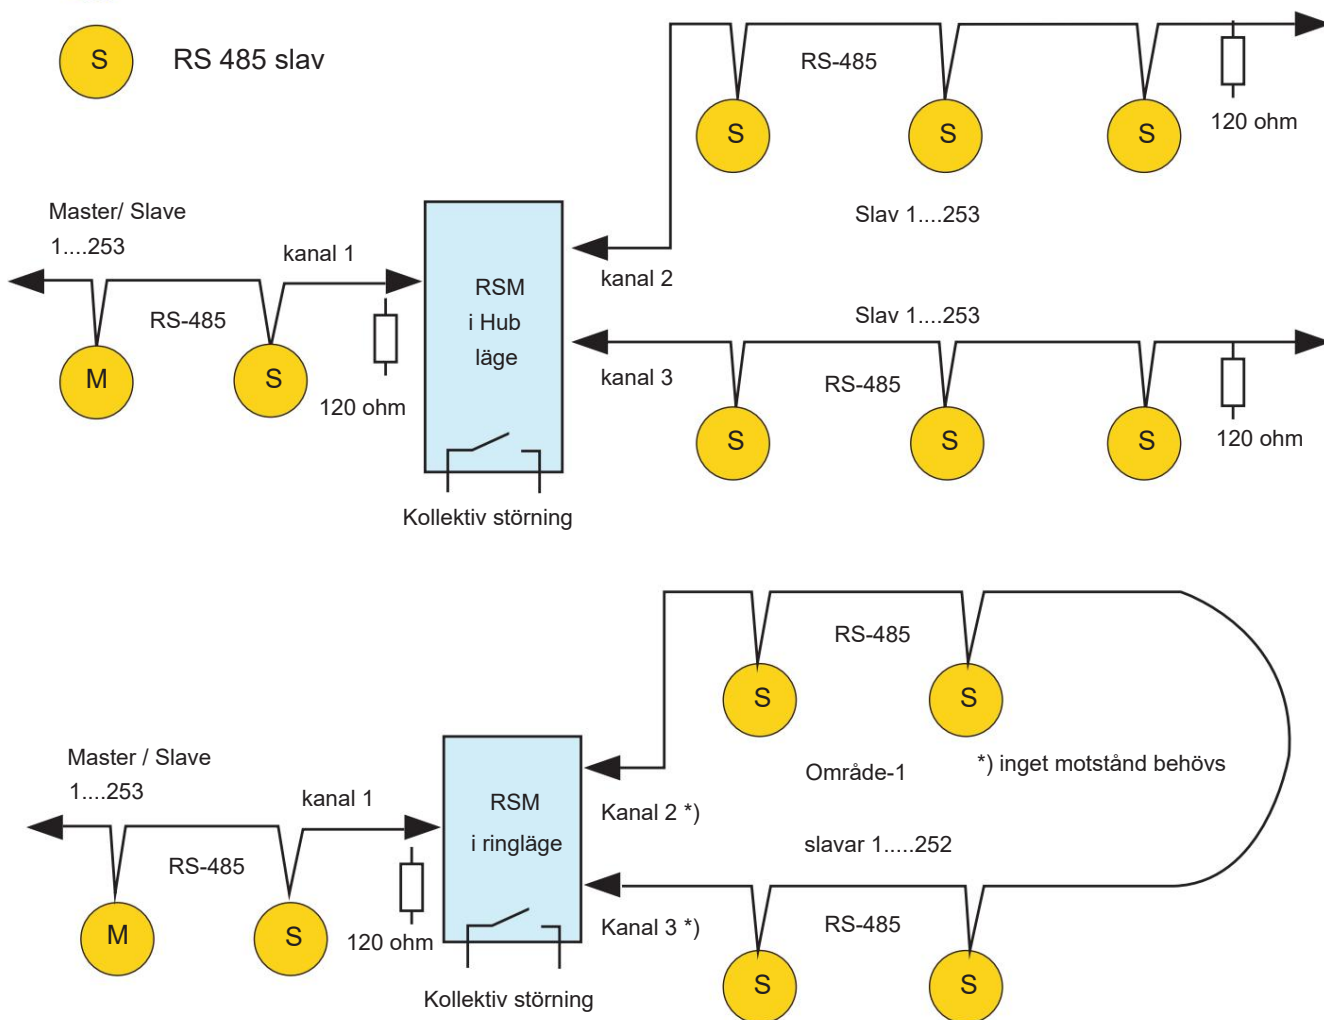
S RS 485 slav

RS-485

S S S

120 ohm

Slav 1....253

Master/ Slave
1....253

kanal 1

RSM
i Hub
läge

kanal 2

RS-485

M S

120 ohm

Slav 1....253

kanal 3

RS-485

S S S

120 ohm

Kollektiv störning

RS-485

S S

Master / Slave
1....253

kanal 1

RSM
i ringläge

Område-1

*) inget motstånd behövs

Kanal 2 *)

slavar 1.....252

RS-485

M S

120 ohm

Kanal 3 *)

RS-485

S S

Kollektiv störning